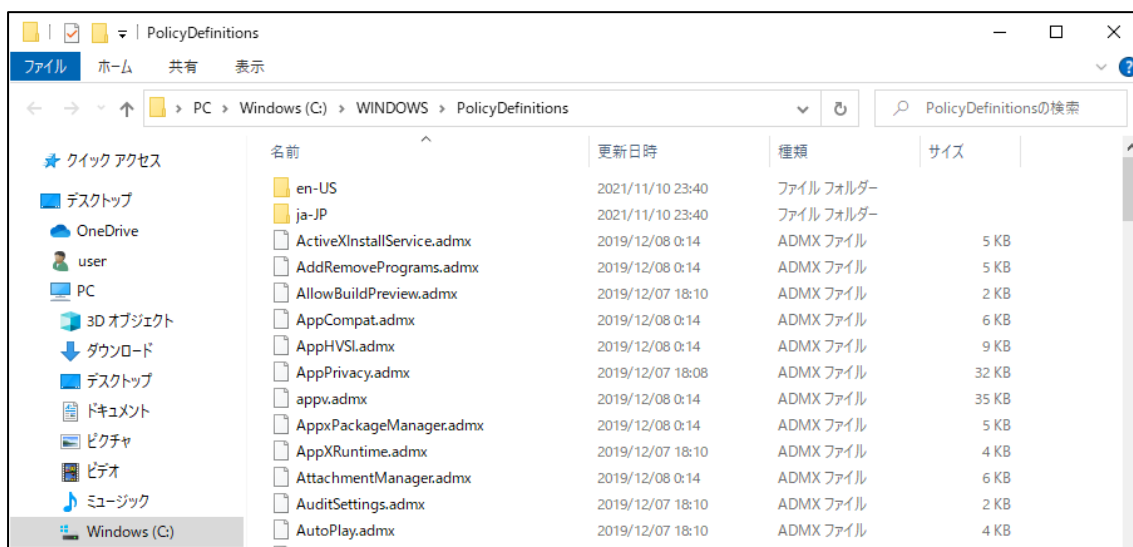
PolicyDefinitions

ファイル ホーム 共有 表示

PC > Windows (C:) > WINDOWS > PolicyDefinitions

PolicyDefinitionsの検索

クイック アクセス
デスクトップ
OneDrive
user
PC
3D オブジェクト
ダウンロード
デスクトップ
ドキュメント
ピクチャ
ビデオ
ミュージック
Windows (C:)

| 名前 | 更新日時 | 種類 | サイズ |
|---|---|---|---|
| en-US | 2021/11/10 23:40 | ファイル フォルダー | |
| ja-JP | 2021/11/10 23:40 | ファイル フォルダー | |
| ActiveXInstallService.admx | 2019/12/08 0:14 | ADMX ファイル | 5 KB |
| AddRemovePrograms.admx | 2019/12/08 0:14 | ADMX ファイル | 5 KB |
| AllowBuildPreview.admx | 2019/12/07 18:10 | ADMX ファイル | 2 KB |
| AppCompat.admx | 2019/12/08 0:14 | ADMX ファイル | 6 KB |
| AppHVSI.admx | 2019/12/08 0:14 | ADMX ファイル | 9 KB |
| AppPrivacy.admx | 2019/12/07 18:08 | ADMX ファイル | 32 KB |
| appv.admx | 2019/12/08 0:14 | ADMX ファイル | 35 KB |
| AppxPackageManager.admx | 2019/12/08 0:14 | ADMX ファイル | 5 KB |
| AppXRuntime.admx | 2019/12/07 18:10 | ADMX ファイル | 4 KB |
| AttachmentManager.admx | 2019/12/08 0:14 | ADMX ファイル | 6 KB |
| AuditSettings.admx | 2019/12/07 18:10 | ADMX ファイル | 2 KB |
| AutoPlay.admx | 2019/12/07 18:10 | ADMX ファイル | 4 KB |